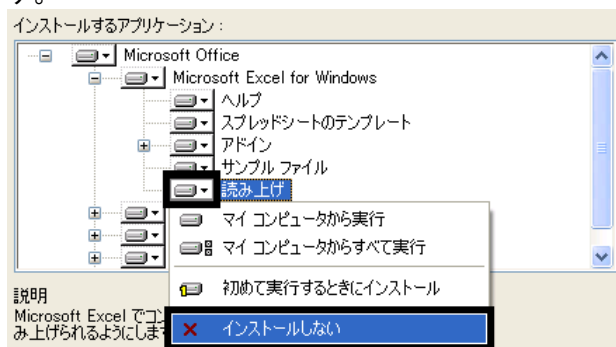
インストールするアプリケーション：

Microsoft Office
Microsoft Excel for Windows
ヘルプ
スプレッドシートのテンプレート
アドイン
サンプル ファイル
読み上げ

マイ コンピュータから実行
マイ コンピュータからすべて実行
初めて実行するときにインストール
インストールしない

説明
Microsoft Excel でコン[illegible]
み上げられるようにしま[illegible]